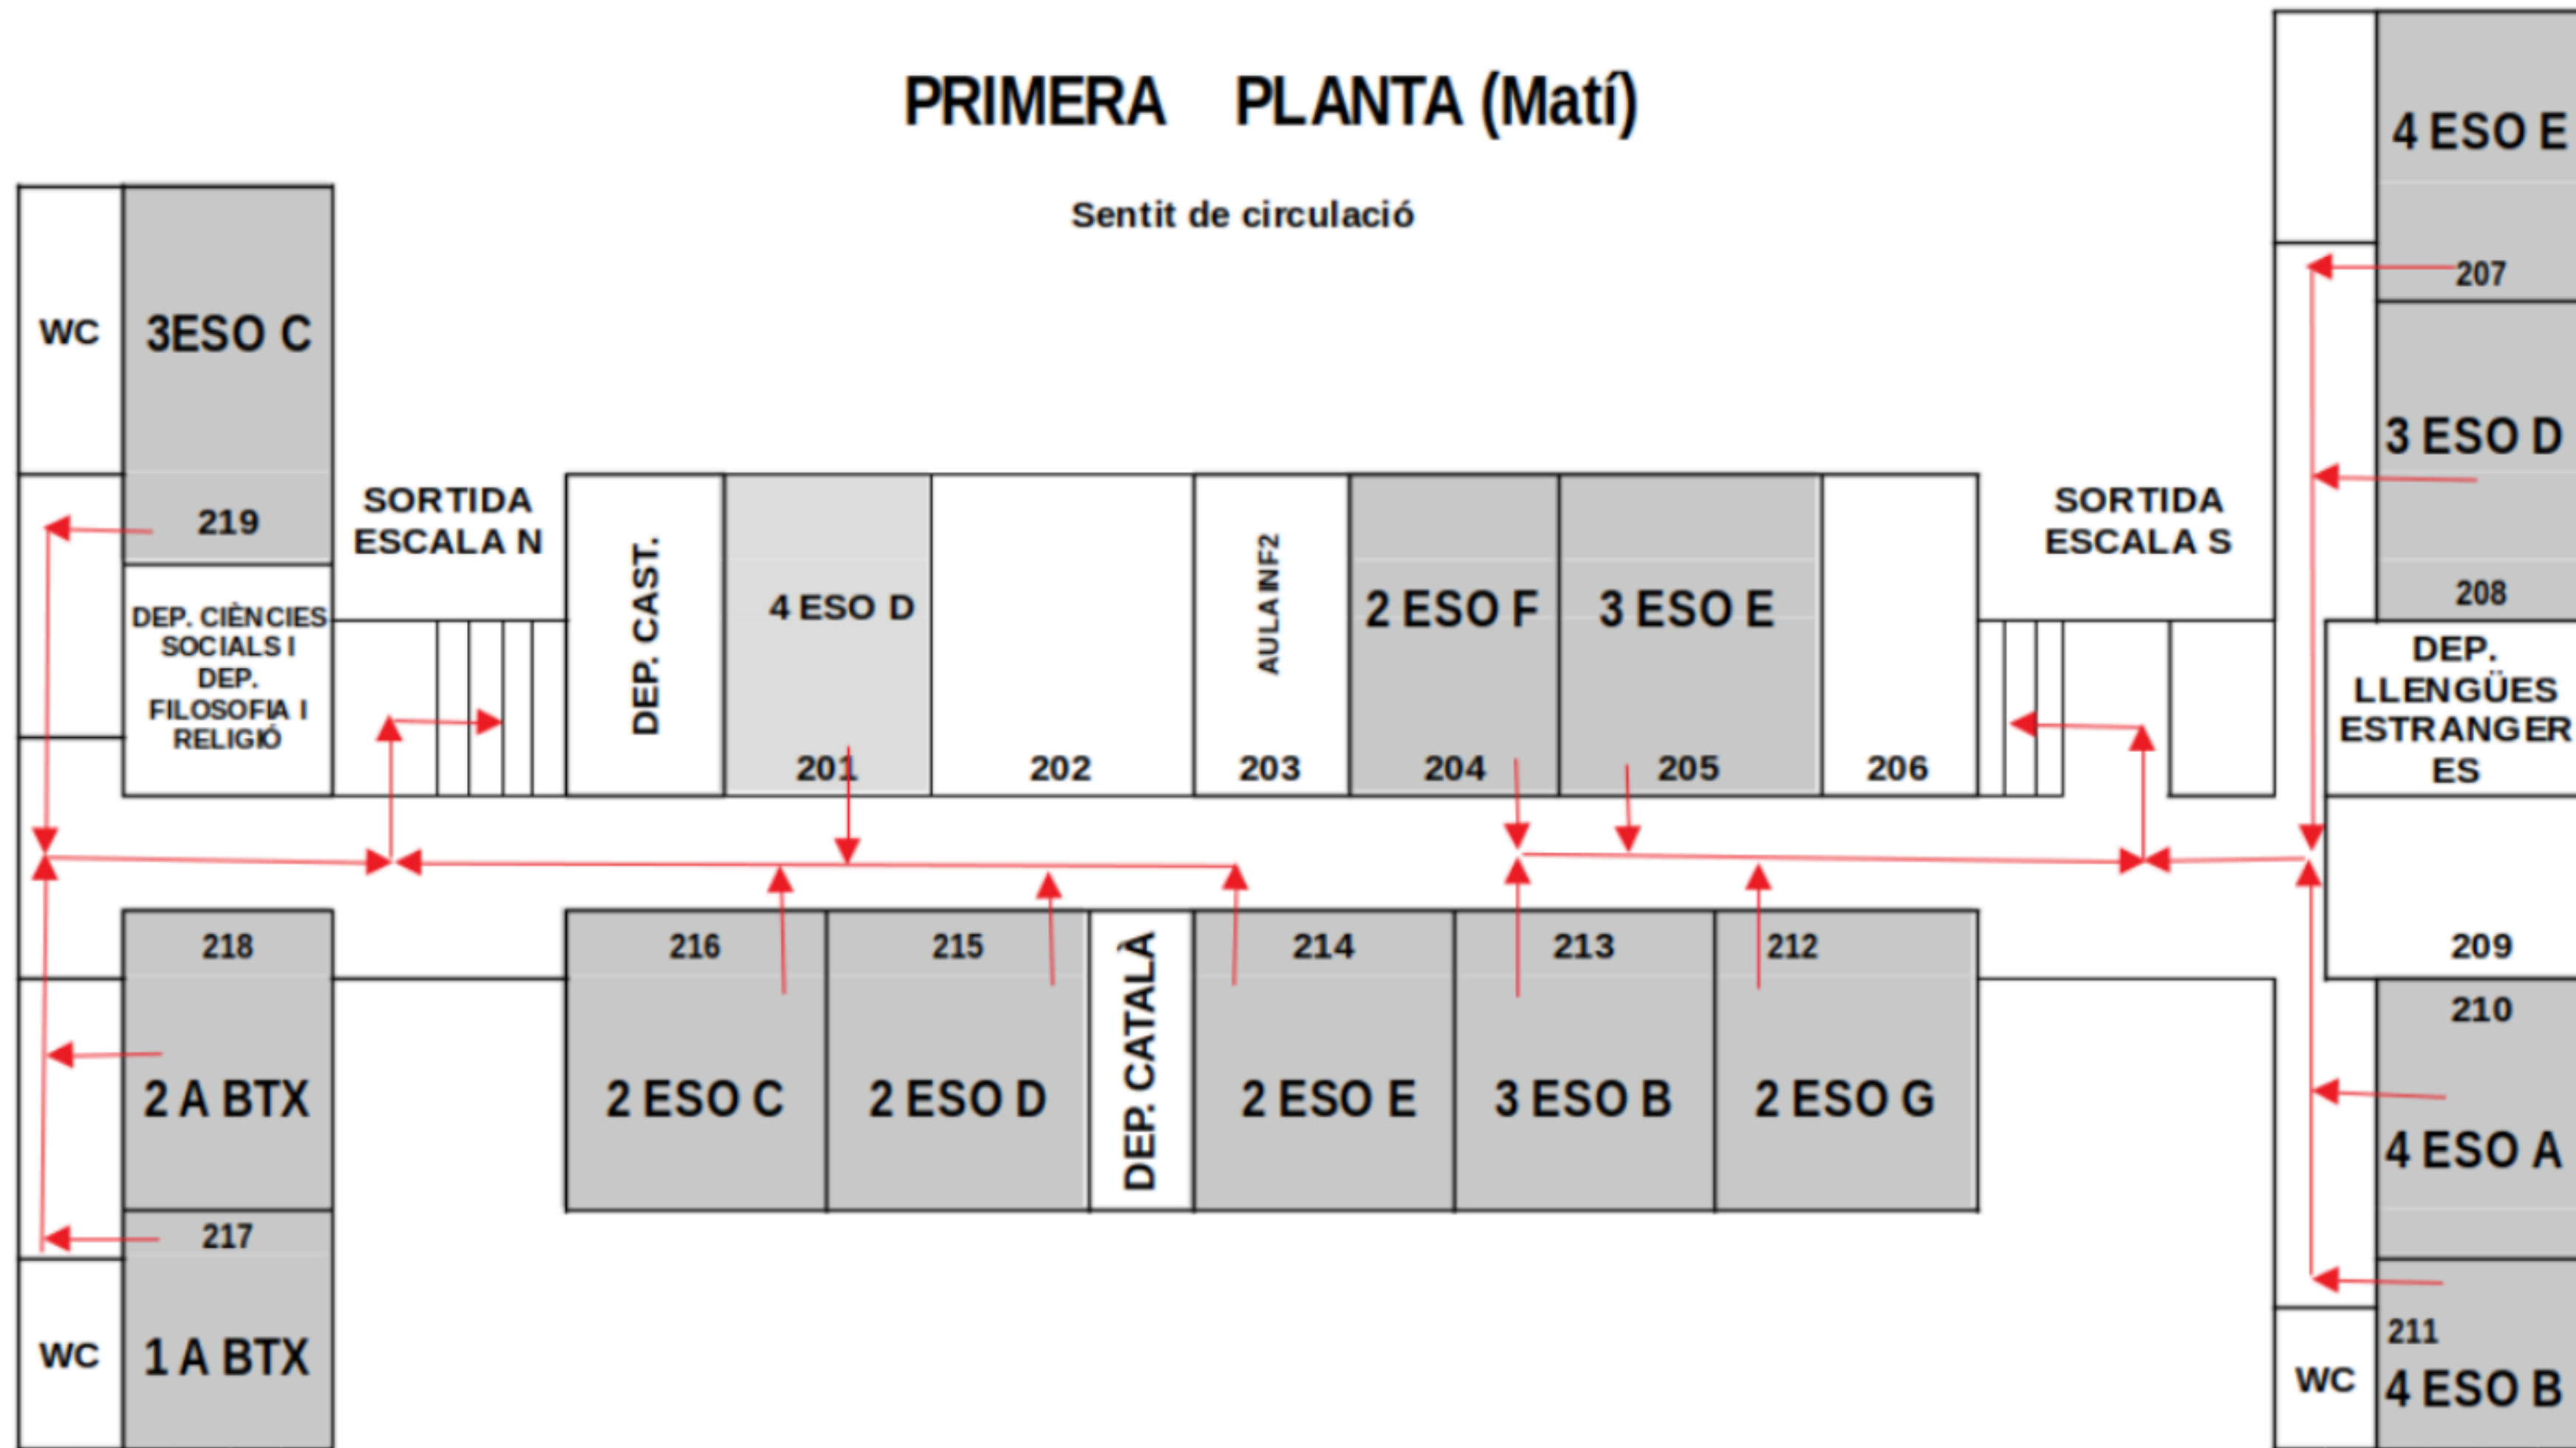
PRIMERA PLANTA (Matí)

Sentit de circulació

WC

3ESO C

219

DEP. CIÈNCIES SOCIALS I DEP. FILOSOFIA I RELIGIÓ

SORTIDA ESCALA N

DEP. CAST.

4 ESO D

201

202

AULA INF2

203

2 ESO F

204

3 ESO E

205

206

SORTIDA ESCALA S

4 ESO E

207

3 ESO D

208

DEP. LLENGÜES ESTRANGERES

209

218

2 A BTX

217

WC

1 A BTX

216

2 ESO C

215

2 ESO D

DEP. CATALÀ

214

2 ESO E

213

3 ESO B

212

2 ESO G

210

4 ESO A

211

WC

4 ESO B